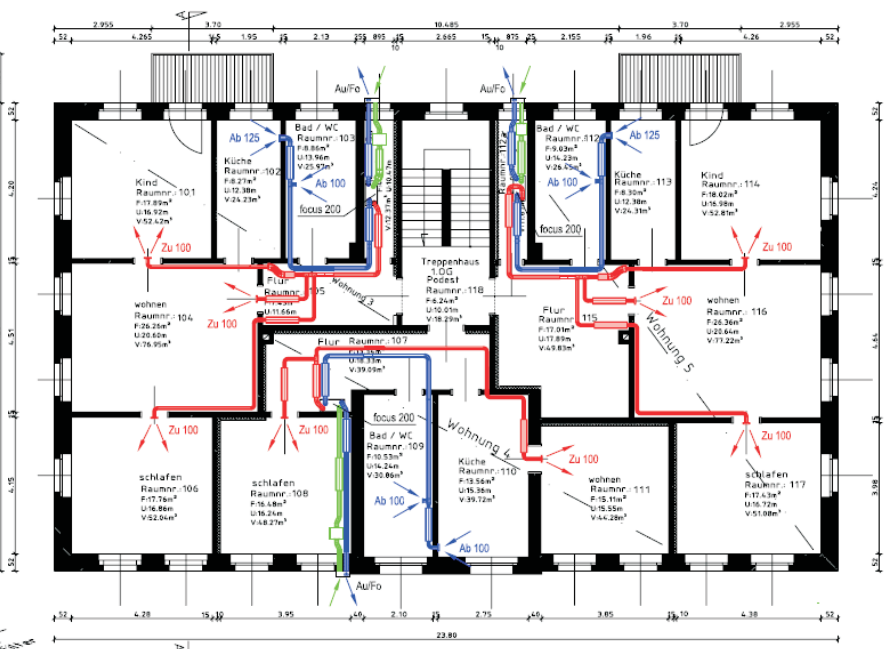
2.955 3.70 10.485 3.70 2.955

52 4.265 1.5 1.95 25 2.13 355 895 25 2.665 15 875 25 2.155 25 1.96 15 4.26 52

10 10

Au/Fo Au/Fo

Ab 125

Bad / WC Raumnr.: 103 F:8.86m² U:13.96m V:25.97m³

Küche Raumnr.: 102 F:8.21m² U:12.38m V:24.23m³

Ab 100

Kind Raumnr.: 101 F:17.89m² U:16.92m V:52.42m³

focus 200

Zu 100

Treppenhaus 1.OG Podest Raumnr.: 118 F:6.24m² U:10.01m V:18.29m³

Bad / WC Raumnr.: 112 F:9.03m² U:14.23m V:26.45m³

Ab 125

Ab 100

Küche Raumnr.: 113 F:8.30m² U:12.38m V:24.31m³

Kind Raumnr.: 114 F:18.02m² U:16.98m V:52.81m³

focus 200

Zu 100

Flur Raumnr.: 105 F:4.51m² U:11.66m

Wohnung 3

wohnen Raumnr.: 104 F:26.26m² U:20.60m V:76.95m³

Zu 100

Flur Raumnr.: 115 F:17.01m² U:17.89m V:49.83m³

Zu 100

wohnen Raumnr.: 116 F:26.36m² U:20.64m V:77.22m³

Wohnung 5

Flur Raumnr.: 107 F:13.34m² U:18.33m V:39.09m³

focus 200

Zu 100 Zu 100

Wohnung 4

Zu 100

Zu 100

Bad / WC Raumnr.: 109 F:10.53m² U:14.24m V:30.86m³

Ab 100

Küche Raumnr.: 110 F:13.56m² U:15.36m V:39.72m³

Ab 100

wohnen Raumnr.: 111 F:15.11m² U:15.55m V:44.28m³

schlafen Raumnr.: 106 F:17.76m² U:16.86m V:52.04m³

schlafen Raumnr.: 108 F:16.48m² U:16.24m V:48.27m³

schlafen Raumnr.: 117 F:17.43m² U:16.72m V:51.08m³

Au/Fo

4.20 4.51 4.15 52 52 4.25 4.64 3.98 52 25 25

52 4.28 15 10 3.95 40 2.10 25 2.75 40 3.85 25 10 4.38 52

23.80